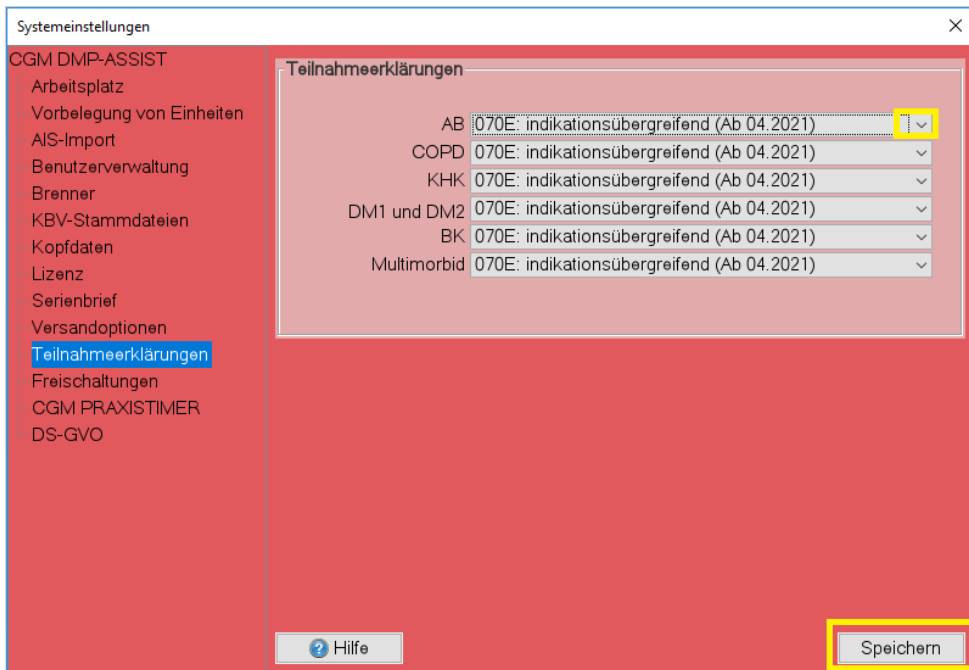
Systemeinstellungen

CGM DMP-ASSIST
Arbeitsplatz
Vorbelegung von Einheiten
AIS-Import
Benutzerverwaltung
Brenner
KBV-Stammdateien
Kopfdaten
Lizenz
Serienbrief
Versandoptionen
Teilnahmeerklärungen
Freischaltungen
CGM PRAXISTIMER
DS-GVO

Teilnahmeerklärungen

AB 070E: indikationsübergreifend (Ab 04.2021)
COPD 070E: indikationsübergreifend (Ab 04.2021)
KHK 070E: indikationsübergreifend (Ab 04.2021)
DM1 und DM2 070E: indikationsübergreifend (Ab 04.2021)
BK 070E: indikationsübergreifend (Ab 04.2021)
Multimorbid 070E: indikationsübergreifend (Ab 04.2021)

Hilfe

Speichern